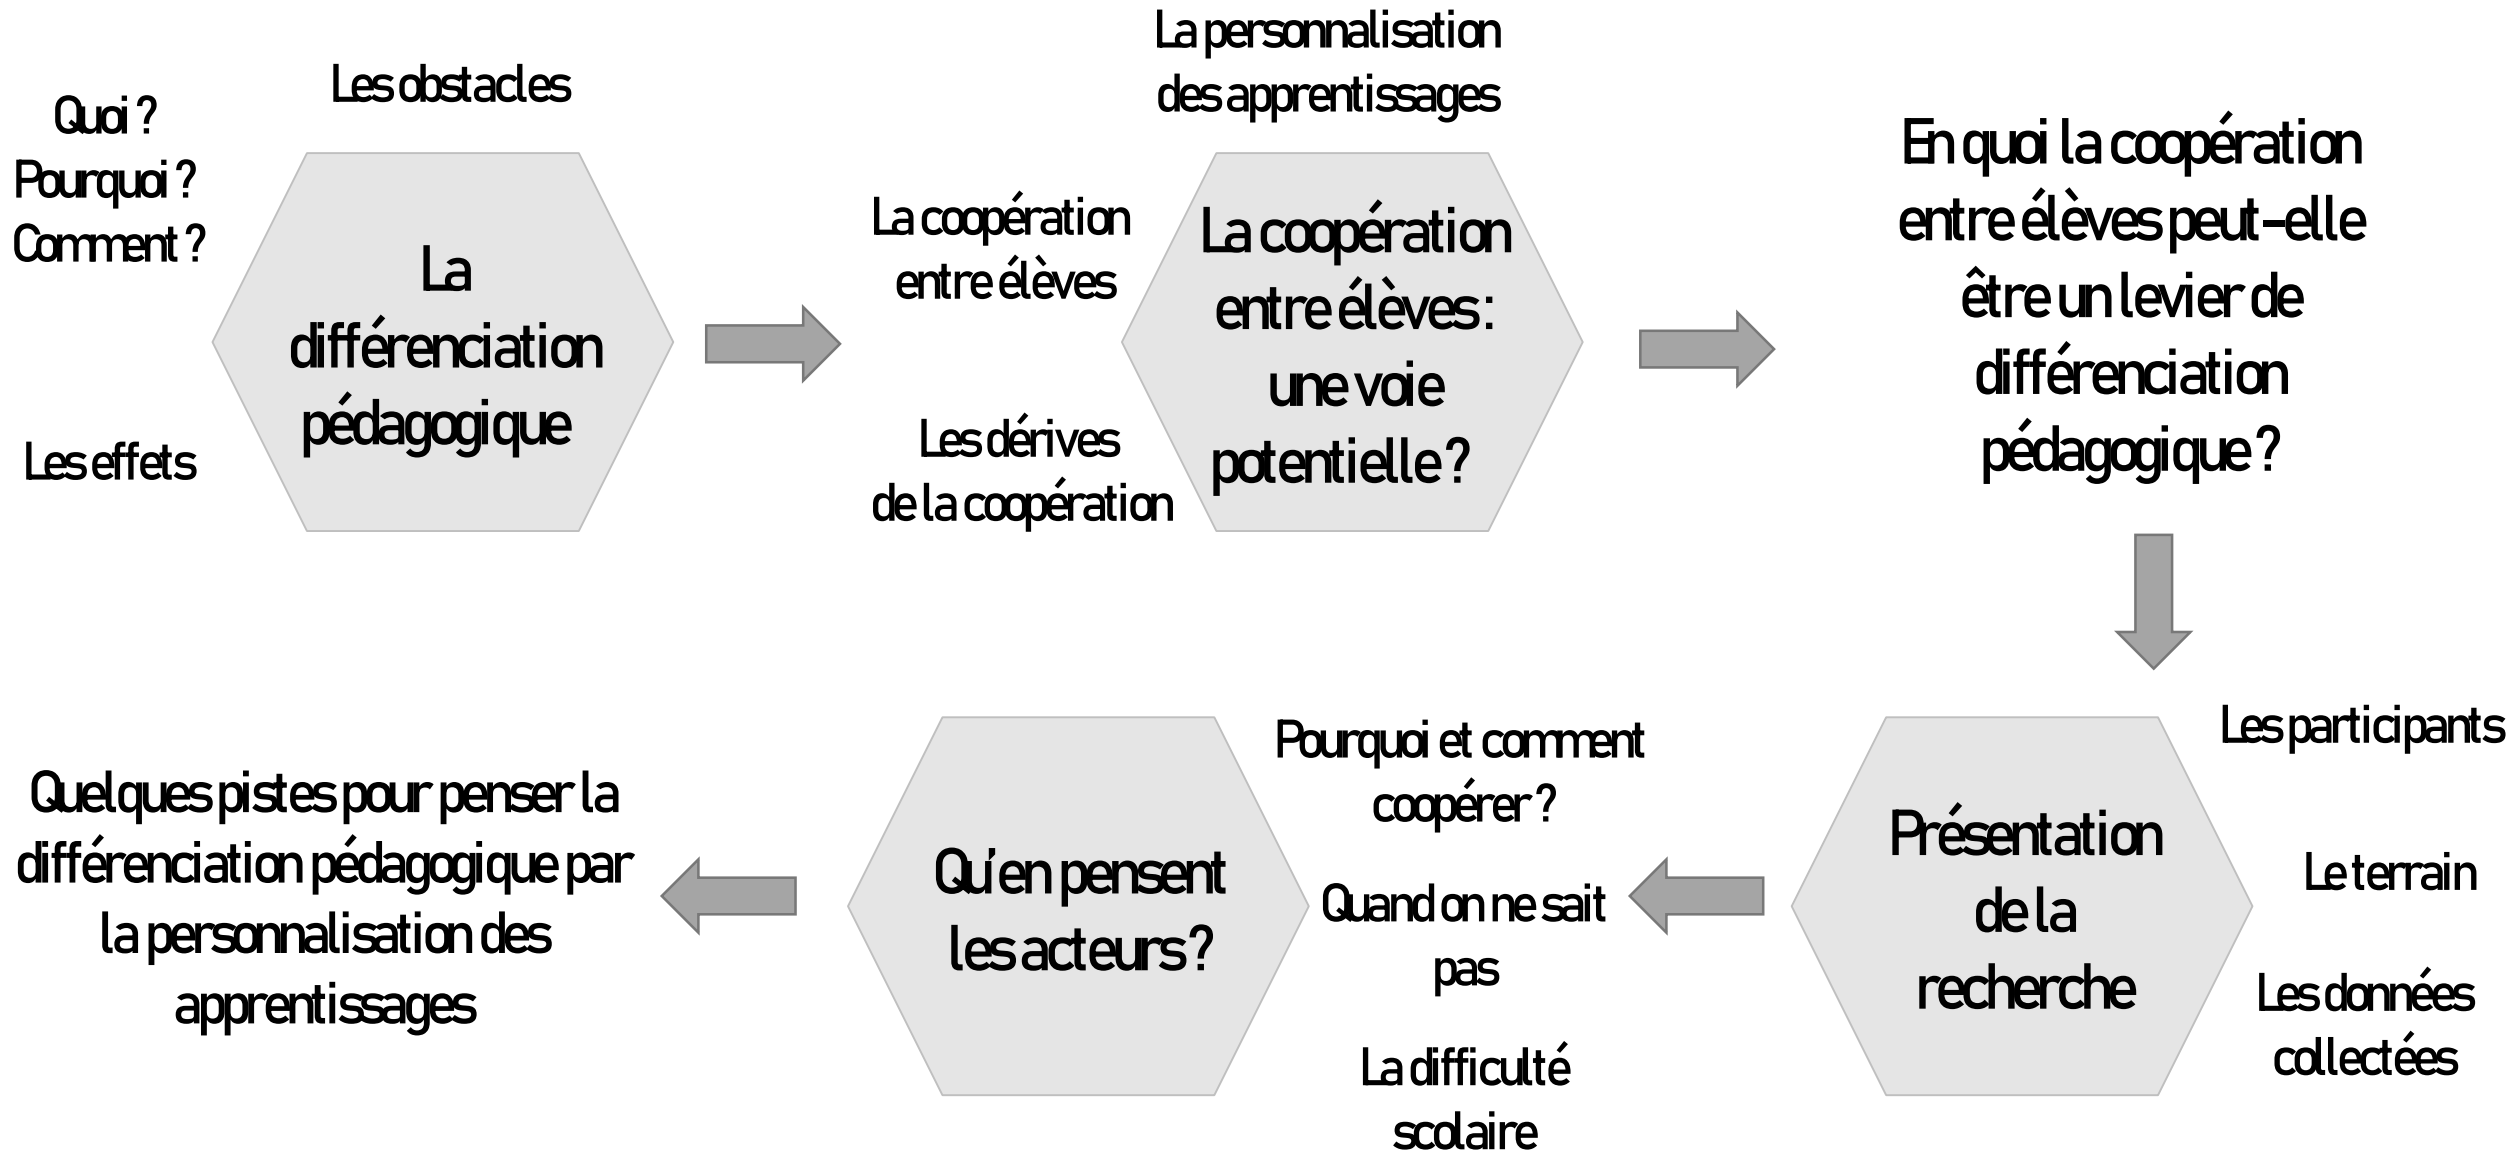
Quoi ?
Pourquoi ?
Comment ?

Les obstacles

La différenciation pédagogique

Les effets

La coopération entre élèves

Les dérives de la coopération

La personnalisation des apprentissages

La coopération entre élèves : une voie potentielle ?

En quoi la coopération entre élèves peut-elle être un levier de différenciation pédagogique ?

Les participants

Présentation de la recherche

Le terrain

Les données collectées

Pourquoi et comment coopérer ?

Quand on ne sait pas

La difficulté scolaire

Qu'en pensent les acteurs ?

Quelques pistes pour penser la différenciation pédagogique par la personnalisation des apprentissages